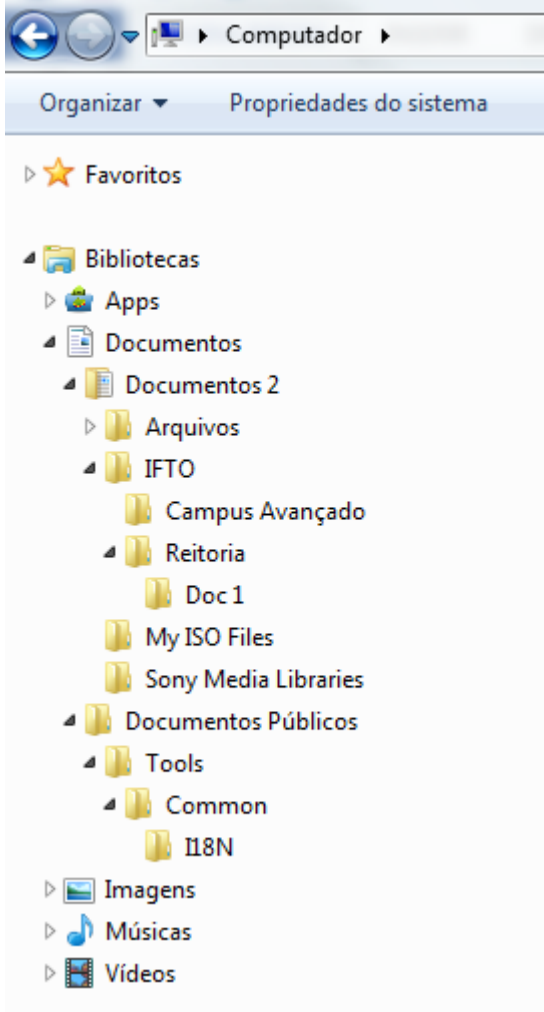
Computador

Organizar ▾ Propriedades do sistema

Favoritos

Bibliotecas
Apps
Documentos
Documentos 2
Arquivos
IFTO
Campus Avançado
Reitoria
Doc 1
My ISO Files
Sony Media Libraries
Documentos Públicos
Tools
Common
I18N
Imagens
Músicas
Vídeos